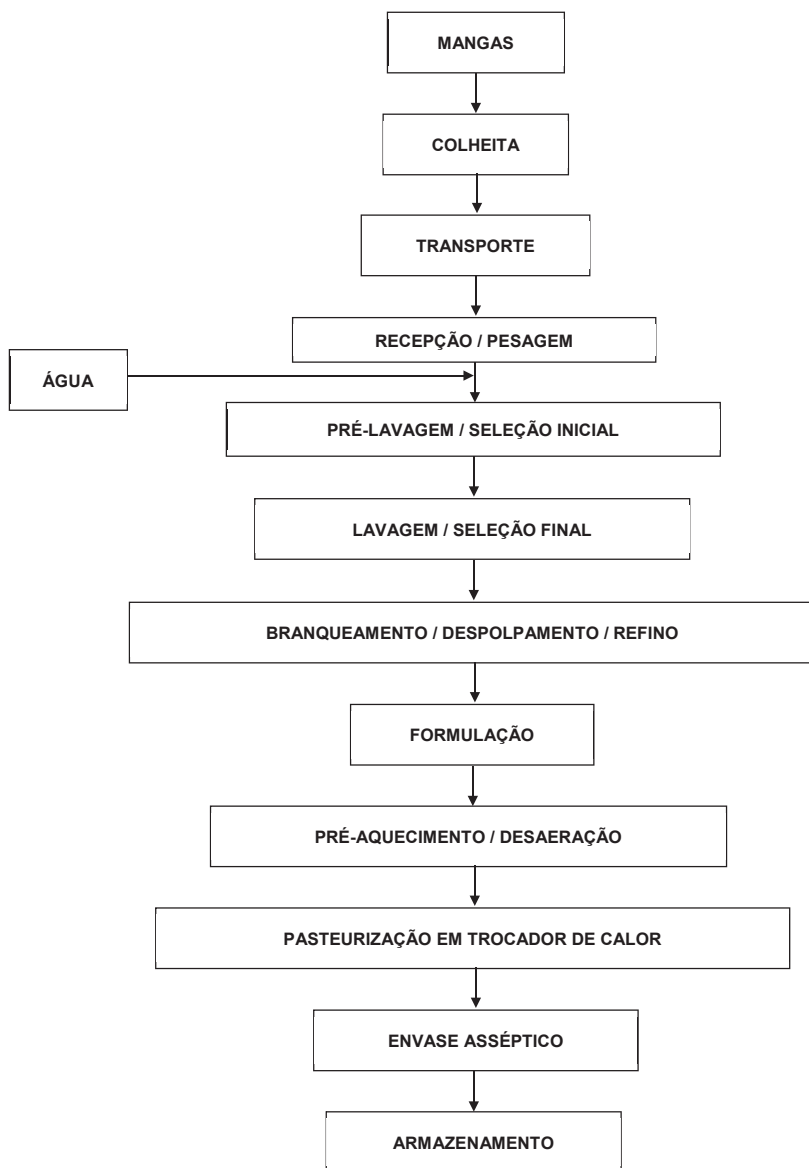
MANGAS

COLHEITA

TRANSPORTE

RECEPÇÃO / PESAGEM

ÁGUA

PRÉ-LAVAGEM / SELEÇÃO INICIAL

LAVAGEM / SELEÇÃO FINAL

BRANQUEAMENTO / DESPOLPAMENTO / REFINO

FORMULAÇÃO

PRÉ-AQUECIMENTO / DESAERAÇÃO

PASTEURIZAÇÃO EM TROCADOR DE CALOR

ENVASE ASSÉPTICO

ARMAZENAMENTO